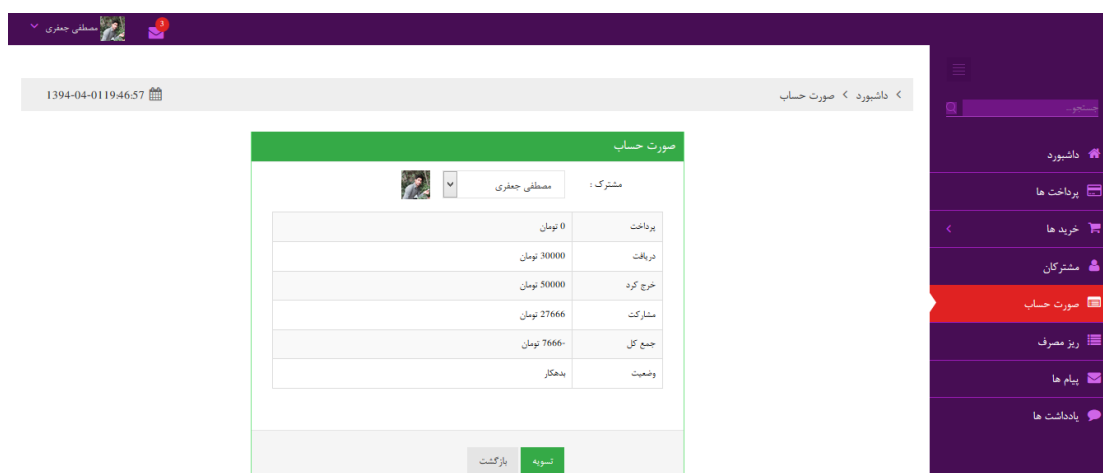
مصطفی جعفری
3

داشبورد > صورت حساب
1394-04-0119:46:57

جستجو...
داشبورد
پرداخت ها
خرید ها
مشترکان
صورت حساب
ریز مصرف
پیام ها
یادداشت ها

صورت حساب
مشترک : مصطفی جعفری

| پرداخت | 0 تومان |
|---|---|
| دریافت | 30000 تومان |
| خرج کرد | 50000 تومان |
| مشارکت | 27666 تومان |
| جمع کل | -7666 تومان |
| وضعیت | بدهکار |

تسویه
بازگشت